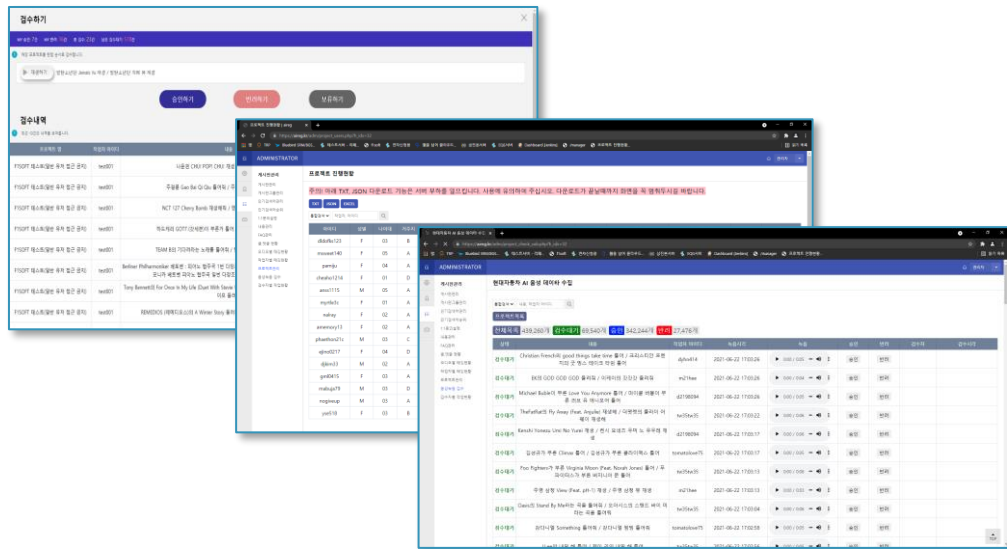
검수하기

승인하기 반려하기 보류하기

검수내역

PTSOFT 테스트(일반 유저 접근 공지) test01 나윤권 CHU! POP! CHU
PTSOFT 테스트(일반 유저 접근 공지) test01 주왕동 Gao Bai Qi Qiu 들어줘
PTSOFT 테스트(일반 유저 접근 공지) test01 NCT 127 Cherry Bomb 재생해줘
PTSOFT 테스트(일반 유저 접근 공지) test01 GOT7
PTSOFT 테스트(일반 유저 접근 공지) test01 TEAM B
PTSOFT 테스트(일반 유저 접근 공지) test01 Berliner Philharmoniker
PTSOFT 테스트(일반 유저 접근 공지) test01 Tony Bennett의 For Once In My Life (Duet With Stevie
PTSOFT 테스트(일반 유저 접근 공지) test01 REMEDIOS A Winter Story

ADMINISTRATOR

프로젝트 진행현황

TXT JSON EXCEL

| 아이디 | 성별 | 나이대 | 지역 |
|---|---|---|---|
| didafiu123 | F | 03 | B |
| moseed140 | F | 05 | A |
| pamju | F | 04 | A |
| cheaho1214 | F | 01 | D |
| ases1115 | M | 05 | A |
| myrtle3c | F | 01 | A |
| nalray | F | 02 | A |
| amnesys12 | F | 02 | A |
| phaethon21c | M | 05 | A |
| ajmd0217 | F | 04 | D |
| djkim03 | M | 02 | A |
| gnd0415 | F | 03 | A |
| maluja79 | M | 03 | D |
| nogiseup | M | 04 | A |
| yas518 | F | 03 | B |

ADMINISTRATOR

현대자동차 AI 음성 데이터 수집

전체녹취 438,280개 검수대기 89,540개 승인 342,244개 반려 27,476개

| 상태 | 대화 | 작업자 아이디 | 녹음시각 | | 승인 | 반려 | 검수자 | 검수시각 |
|---|---|---|---|---|---|---|---|---|
| 검수대기 | Christian French의 good things take time 틀어줘 | dylvo414 | 2021-06-22 17:03:26 | 0:00 / 0:00 | 승인 | 반려 | | |
| 검수대기 | BOB GOD GOD GOD 틀어줘 | ss21fee | 2021-06-22 17:03:26 | 0:00 / 0:00 | 승인 | 반려 | | |
| 검수대기 | Michael Buble의 Love You Anymore 틀어줘 | dd198094 | 2021-06-22 17:03:24 | 0:00 / 0:00 | 승인 | 반려 | | |
| 검수대기 | TheFatRat의 Fly Away (Feat. Anjulie) 재생해 | tw35tw35 | 2021-06-22 17:03:22 | 0:00 / 0:00 | 승인 | 반려 | | |
| 검수대기 | Kenshi Yonezu Uma No Yuwi 재생 | dd198094 | 2021-06-22 17:03:17 | 0:00 / 0:00 | 승인 | 반려 | | |
| 검수대기 | Climax 틀어 | tomatolove75 | 2021-06-22 17:03:17 | 0:00 / 0:00 | 승인 | 반려 | | |
| 검수대기 | Foo Fighters의 Virginia Moon (Feat. Norah Jones) 틀어 | tw35tw35 | 2021-06-22 17:03:13 | 0:00 / 0:00 | 승인 | 반려 | | |
| 검수대기 | 우원 성향 View (Feat. pH-1) 재생 | ss21fee | 2021-06-22 17:02:13 | 0:00 / 0:00 | 승인 | 반려 | | |
| 검수대기 | Oasis의 Stand By Me 틀어줘 | tw35tw35 | 2021-06-22 17:02:04 | 0:00 / 0:00 | 승인 | 반려 | | |
| 검수대기 | Something 틀어줘 | tomatolove75 | 2021-06-22 17:02:58 | 0:00 / 0:00 | 승인 | 반려 | | |